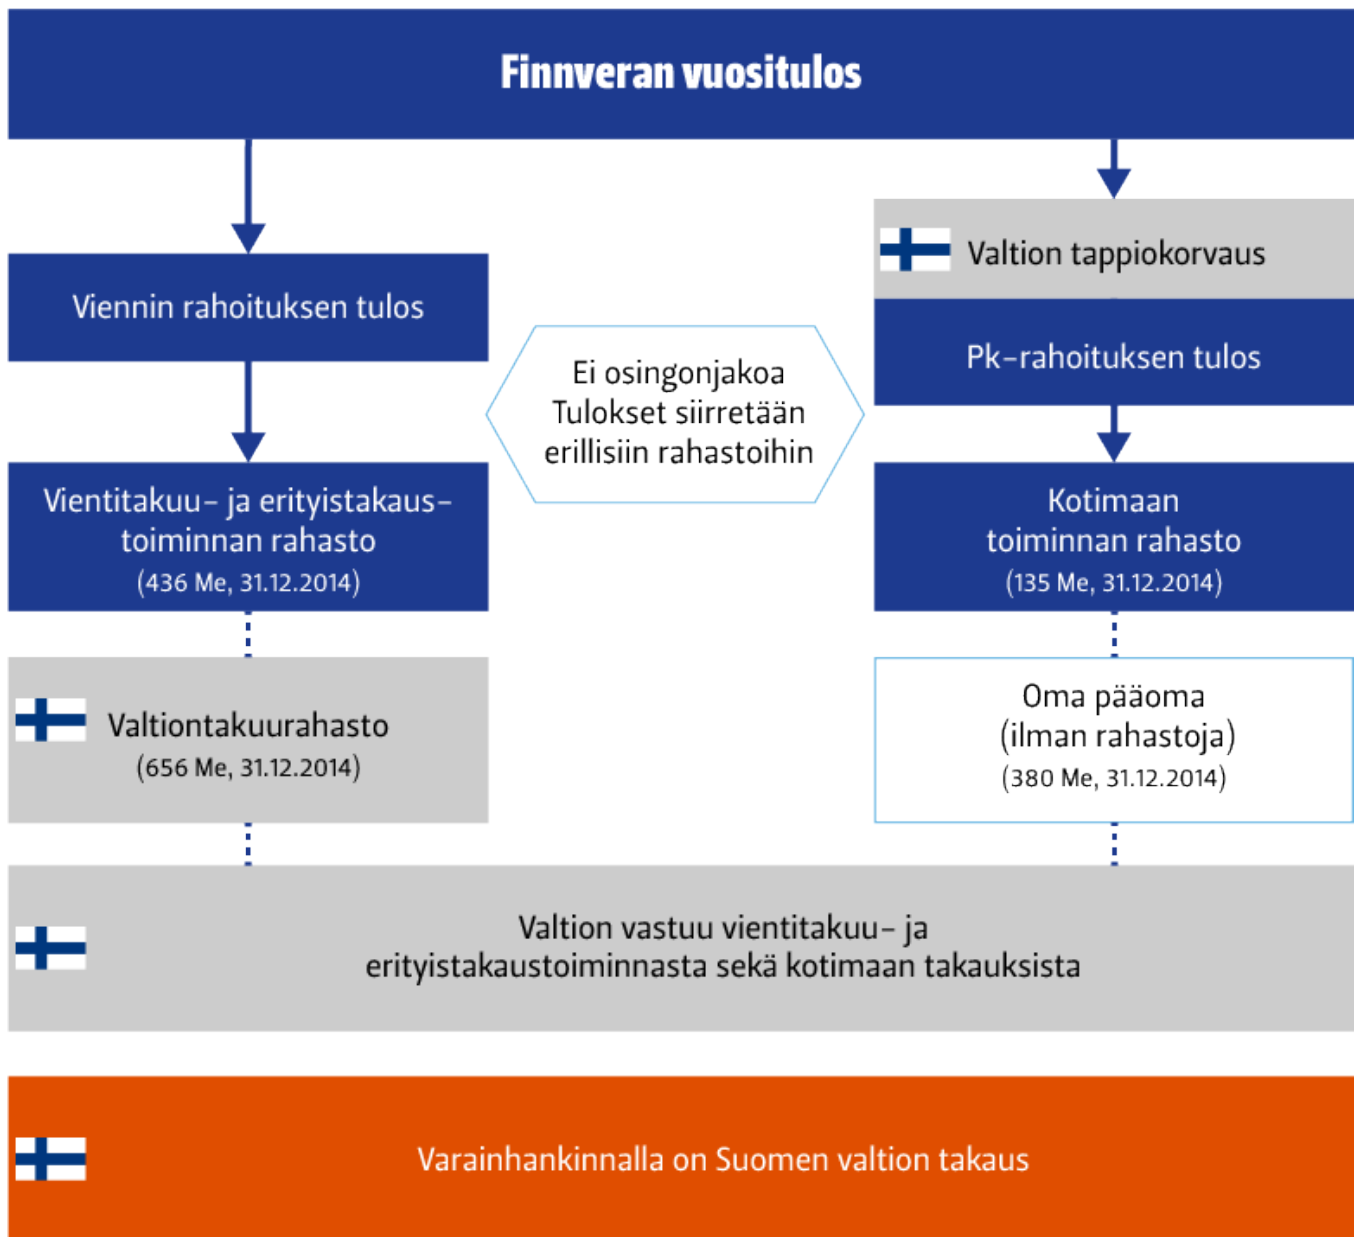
Finnveran vuositulos

Viennin rahoituksen tulos

Valtion tappiokorvaus

Pk-rahoituksen tulos

Ei osingonjakoa
Tulokset siirretään erillisiin rahastoihin

Vientitakuu- ja erityistakaustoiminnan rahasto
(436 Me, 31.12.2014)

Kotimaan toiminnan rahasto
(135 Me, 31.12.2014)

Valtiontakuurahasto
(656 Me, 31.12.2014)

Oma pääoma
(ilman rahastoja)
(380 Me, 31.12.2014)

Valtion vastuu vientitakuu- ja erityistakaustoiminnasta sekä kotimaan takauksista

Varainhankinnalla on Suomen valtion takaus